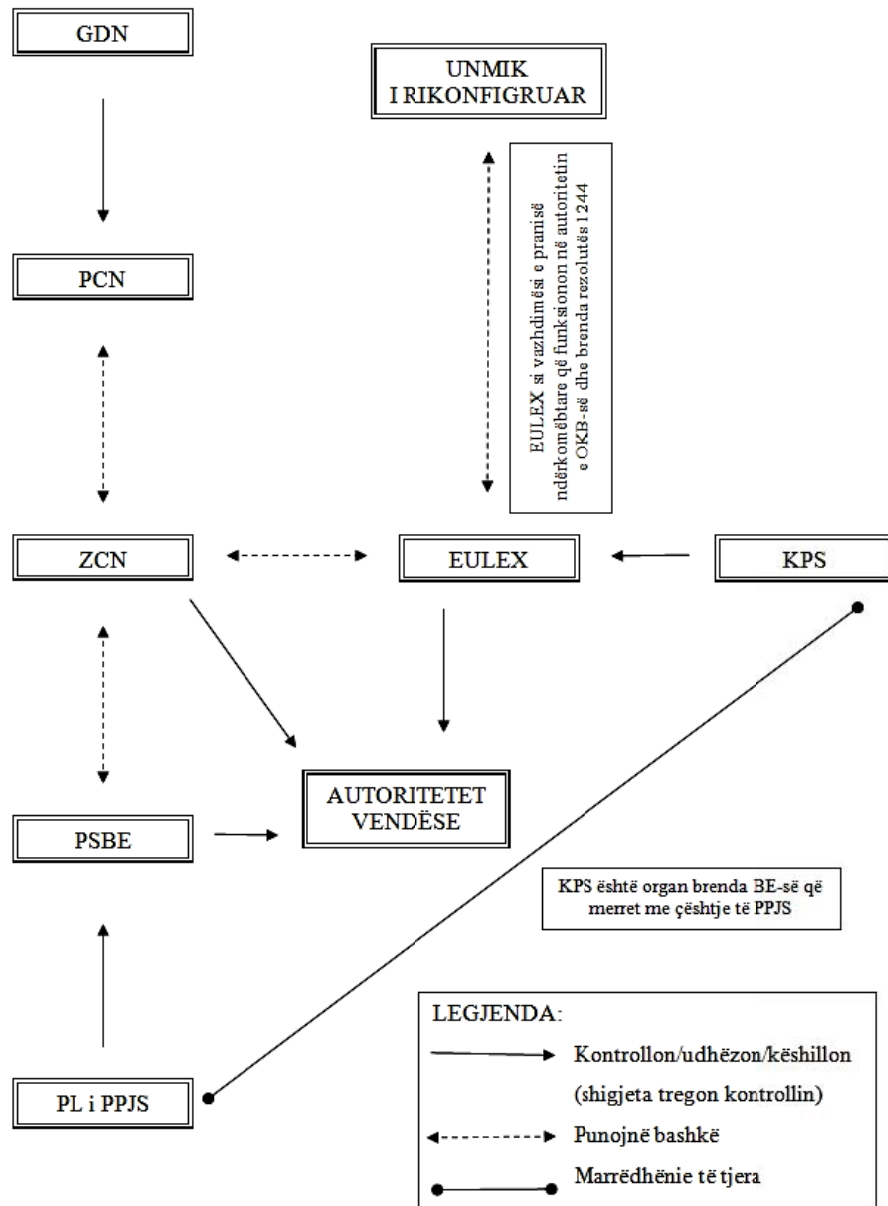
GDN

UNMIK
I RIKONFIGRUAR

EULEX si vazhdimësi e pranisë ndërkombëtare që funksionon në autoritetin e OKB-së dhe brenda rezolutës 1244

PCN

ZCN

EULEX

KPS

AUTORITETET VENDËSE

PSBE

KPS është organ brenda BE-së që merret me çështje të PPJS

PL i PPJS

LEGJENDA:
Kontrollon/udhëzon/këshillon (shigjeta tregon kontrollin)
Punojnë bashkë
Marrëdhënie të tjera